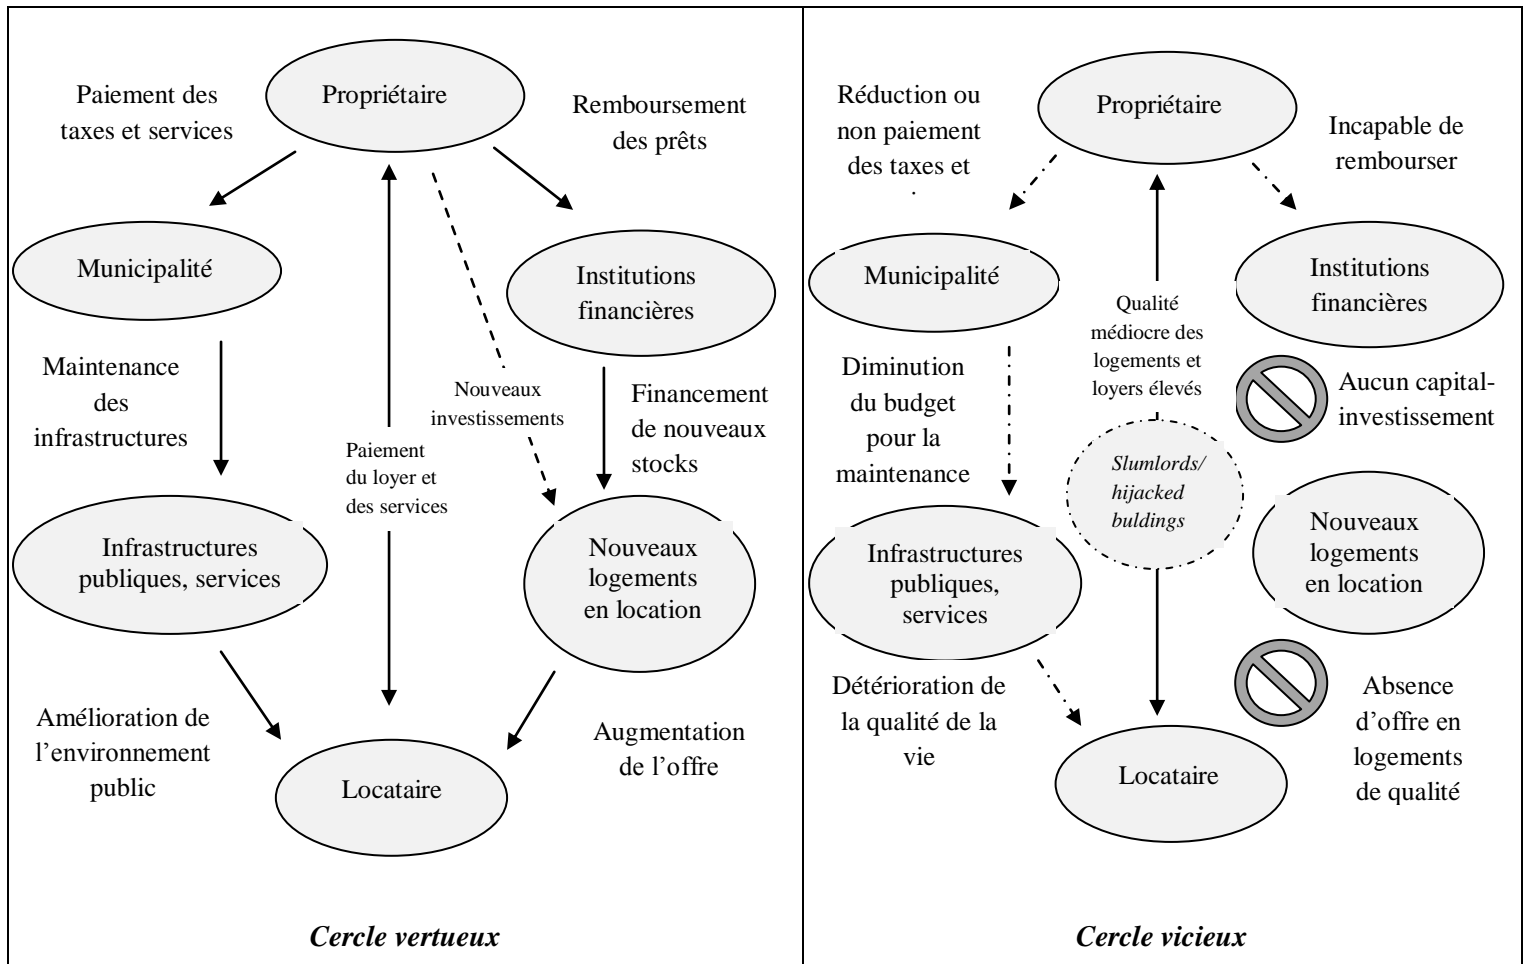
Propriétaire

Paiement des taxes et services

Remboursement des prêts

Municipalité

Institutions financières

Maintenance des infrastructures

Nouveaux investissements

Paiement du loyer et des services

Financement de nouveaux stocks

Infrastructures publiques, services

Nouveaux logements en location

Amélioration de l'environnement public

Locataire

Augmentation de l'offre

Cercle vertueux

Propriétaire

Réduction ou non paiement des taxes et

Incapable de rembourser

Municipalité

Qualité médiocre des logements et loyers élevés

Institutions financières

Diminution du budget pour la maintenance

Aucun capital-investissement

Slumlords/ hijacked buldings

Nouveaux logements en location

Infrastructures publiques, services

Détérioration de la qualité de la vie

Absence d'offre en logements de qualité

Locataire

Cercle vicieux